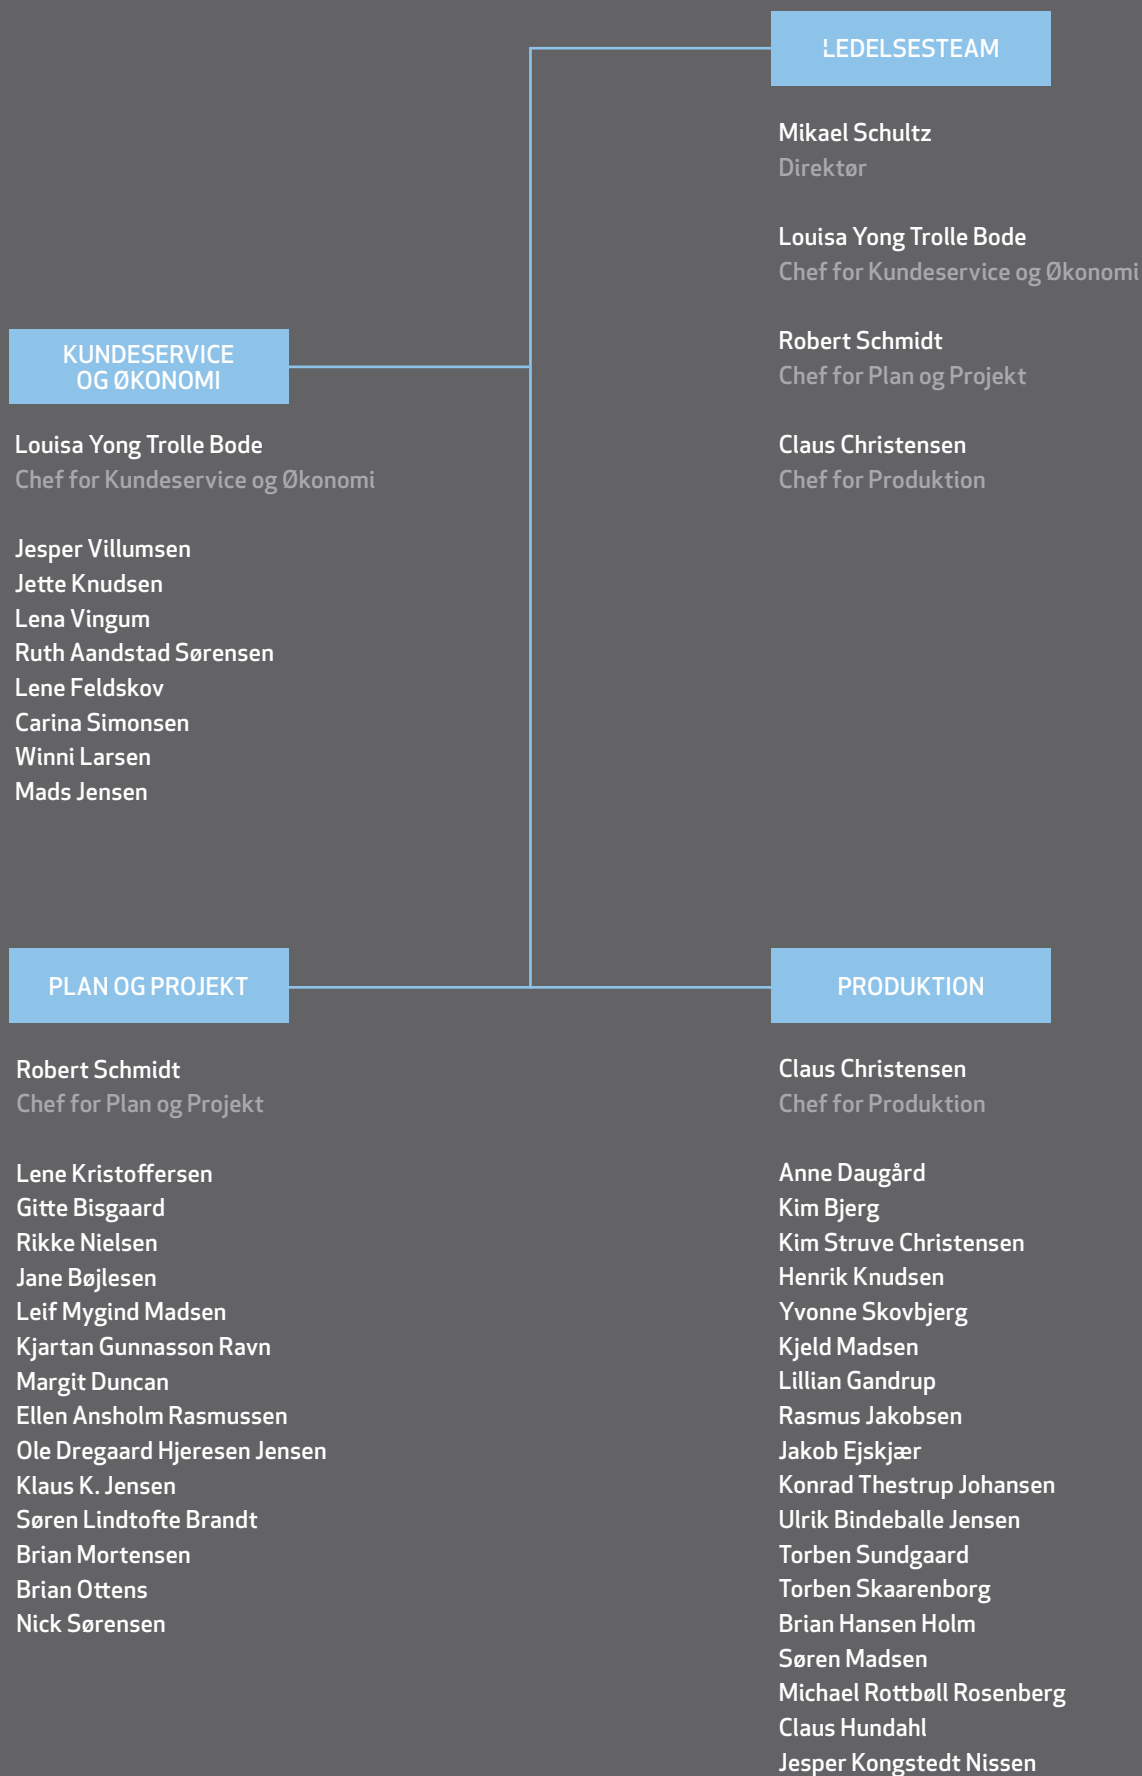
LEDELSESTEAM

Mikael Schultz
Direktør

Louisa Yong Trolle Bode
Chef for Kundeservice og Økonomi

Robert Schmidt
Chef for Plan og Projekt

Claus Christensen
Chef for Produktion

KUNDESERVICE OG ØKONOMI

Louisa Yong Trolle Bode
Chef for Kundeservice og Økonomi

Jesper Villumsen
Jette Knudsen
Lena Vingum
Ruth Aandstad Sørensen
Lene Feldskov
Carina Simonsen
Winni Larsen
Mads Jensen

PLAN OG PROJEKT

Robert Schmidt
Chef for Plan og Projekt

Lene Kristoffersen
Gitte Bisgaard
Rikke Nielsen
Jane Bøjlesen
Leif Mygind Madsen
Kjartan Gunnasson Ravn
Margit Duncan
Ellen Ansholm Rasmussen
Ole Dregaard Hjeresen Jensen
Klaus K. Jensen
Søren Lindtofte Brandt
Brian Mortensen
Brian Ottens
Nick Sørensen

PRODUKTION

Claus Christensen
Chef for Produktion

Anne Daugård
Kim Bjerg
Kim Struve Christensen
Henrik Knudsen
Yvonne Skovbjerg
Kjeld Madsen
Lillian Gandrup
Rasmus Jakobsen
Jakob Ejskjær
Konrad Thestrup Johansen
Ulrik Bindeballe Jensen
Torben Sundgaard
Torben Skaarenborg
Brian Hansen Holm
Søren Madsen
Michael Rottbøll Rosenberg
Claus Hundahl
Jesper Kongstedt Nissen